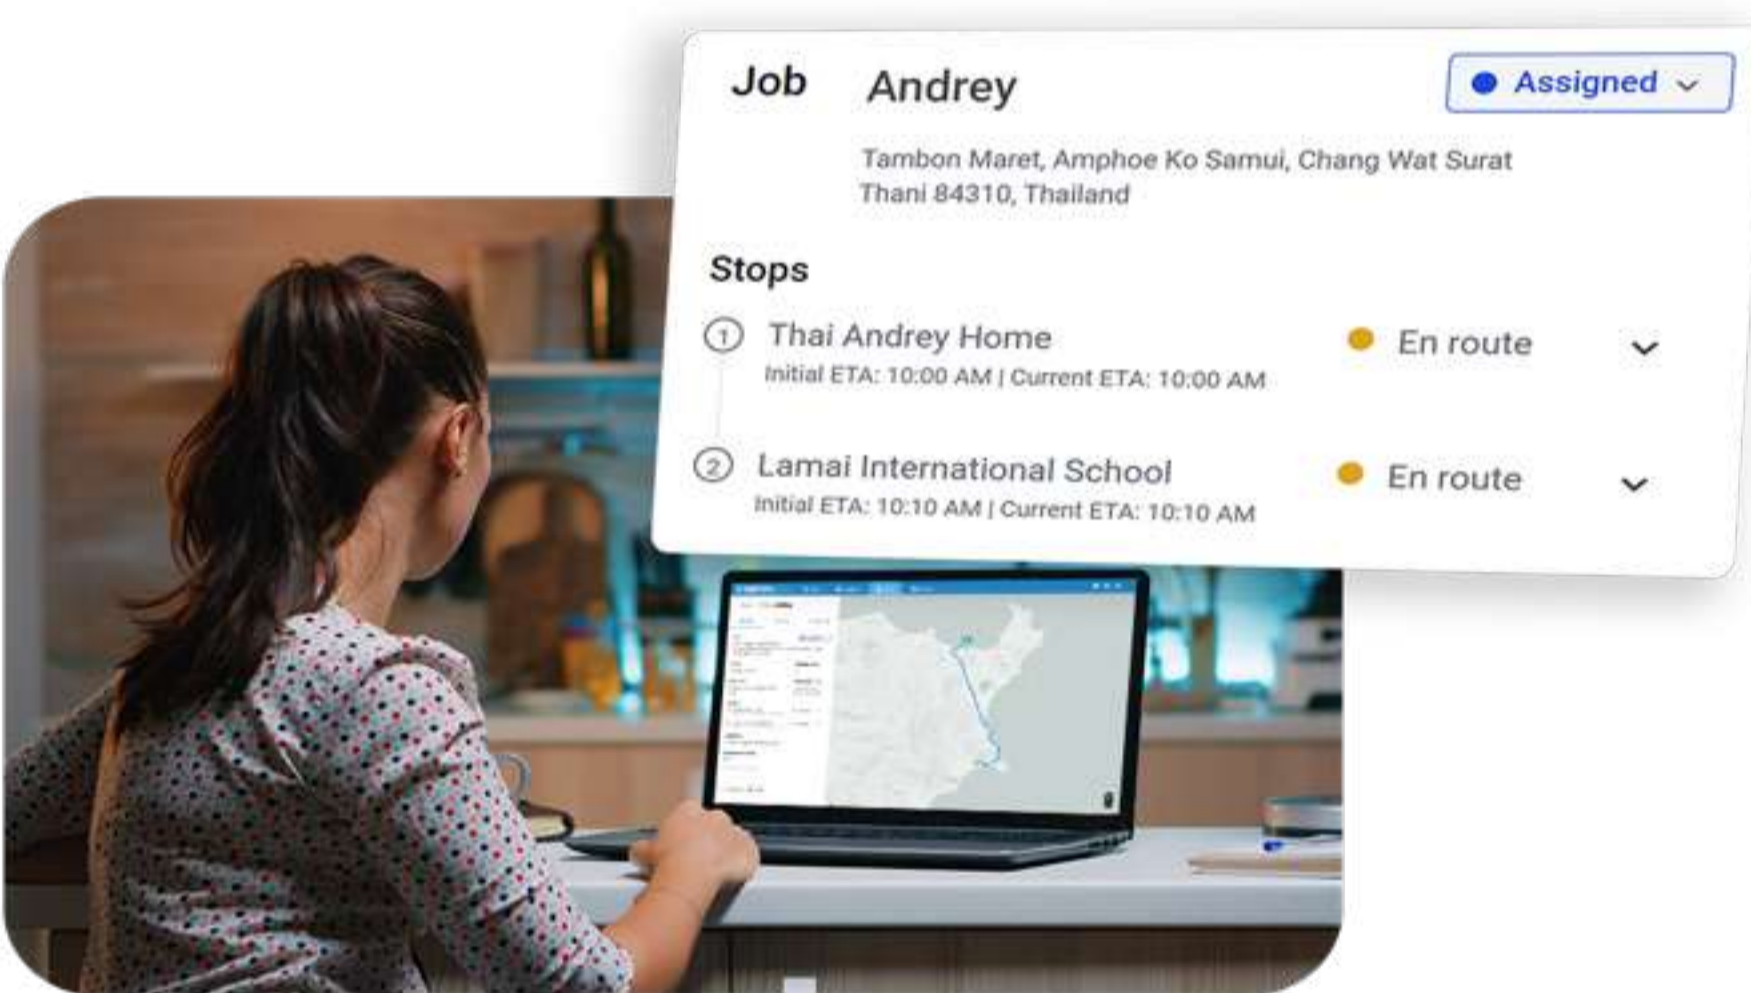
Job Andrey

Assigned

Tambon Maret, Amphoe Ko Samui, Chang Wat Surat Thani 84310, Thailand

Stops

1 Thai Andrey Home
Initial ETA: 10:00 AM | Current ETA: 10:00 AM
En route

2 Lamai International School
Initial ETA: 10:10 AM | Current ETA: 10:10 AM
En route